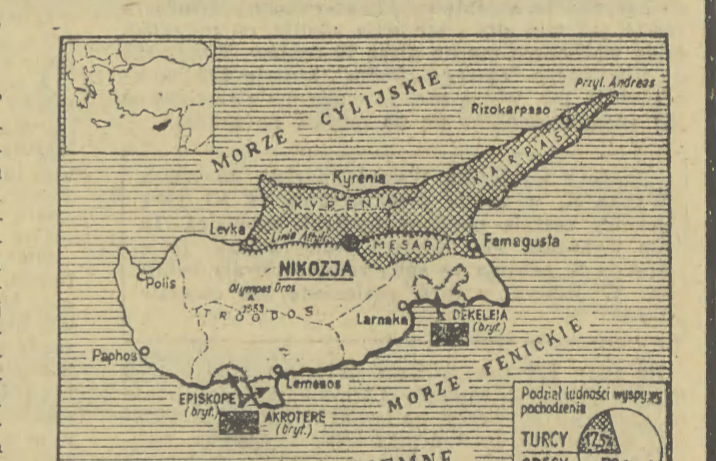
MORZE CYLIJSKIE

Przyl. Andreas

Rizokarpaso

KARPAS

Kyrenia

KYRENIA

Levka

Linia Attyli

MESARIA

Famagusta

NIKOZJA

Polis

Olympos Oros

1953

TROODOS

Larnaka

DEKELEJA (bryt.)

MORZE FENICKIE

Paphos

Lemesos

EPISKOPE (bryt.)

AKROTERE (bryt.)

Podział ludności wyspy wg pochodzenia

TURCY

17,5

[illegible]

MNE